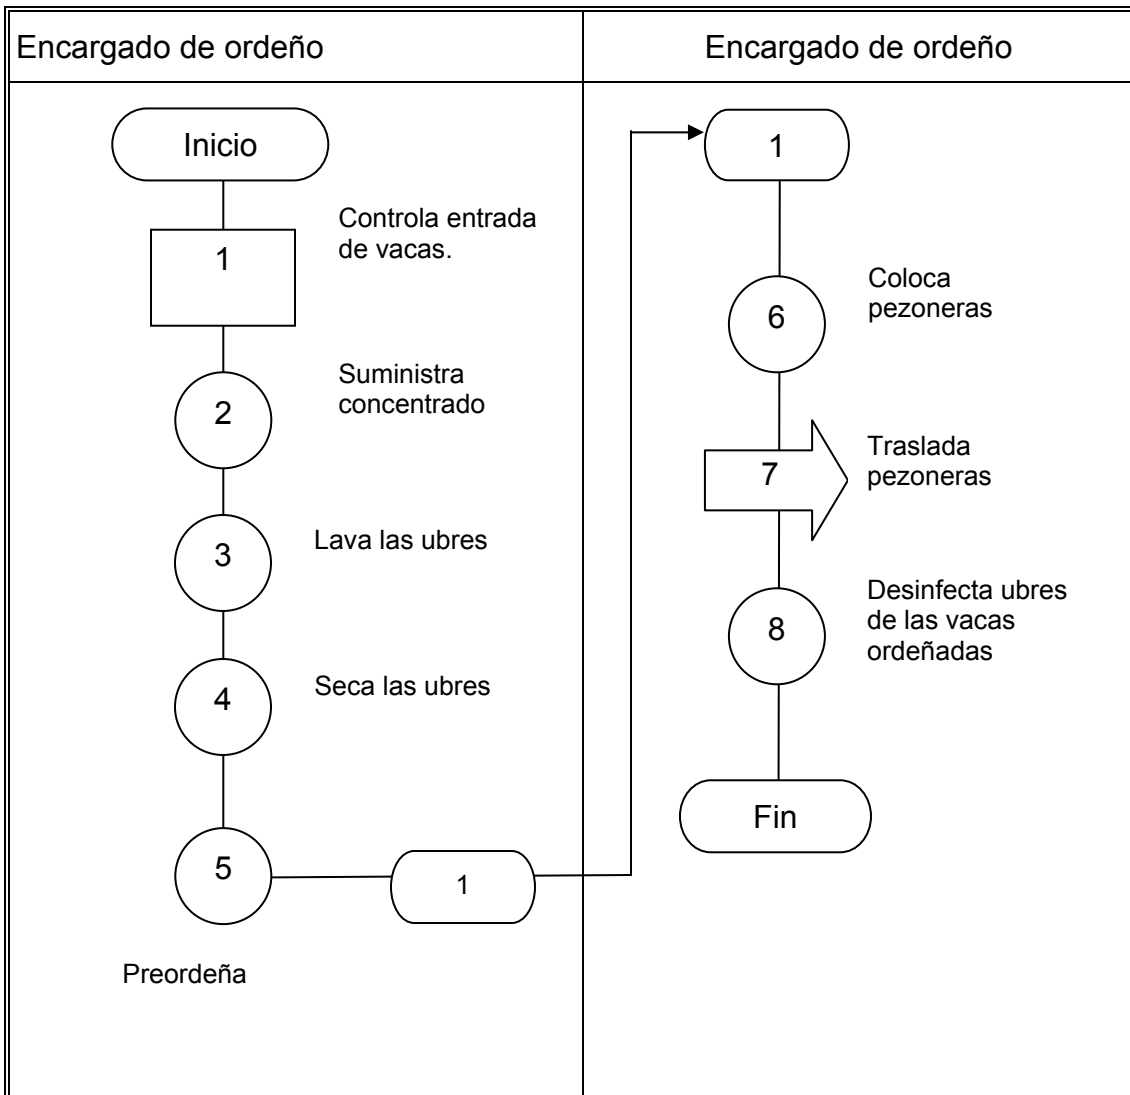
Encargado de ordeño

Inicio

1

Controla entrada de vacas.

2

Suministra concentrado

3

Lava las ubres

4

Seca las ubres

5

1

Preordeña

Encargado de ordeño

1

6

Coloca pezoneras

7

Traslada pezoneras

8

Desinfecta ubres de las vacas ordeñadas

Fin